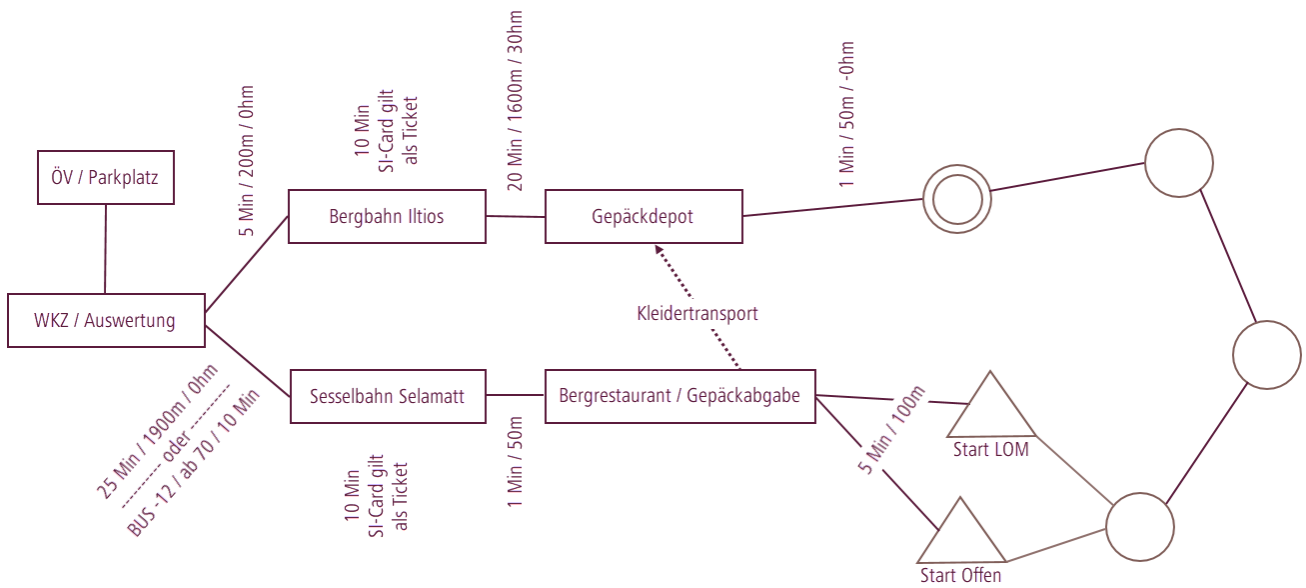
ÖV / Parkplatz

WKZ / Auswertung

5 Min / 200m / 0hm

Bergbahn Iltios

10 Min
SI-Card gilt
als Ticket

20 Min / 1600m / 30hm

Gepäckdepot

1 Min / 50m / -0hm

Kleidertransport

25 Min / 1900m / 0hm
oder
BUS -12 / ab 70 / 10 Min

Sesselbahn Selamatt

10 Min
SI-Card gilt
als Ticket

1 Min / 50m

Bergrestaurant / Gepäckabgabe

1 Min / 100m

5 Min

Start LOM

Start Offen